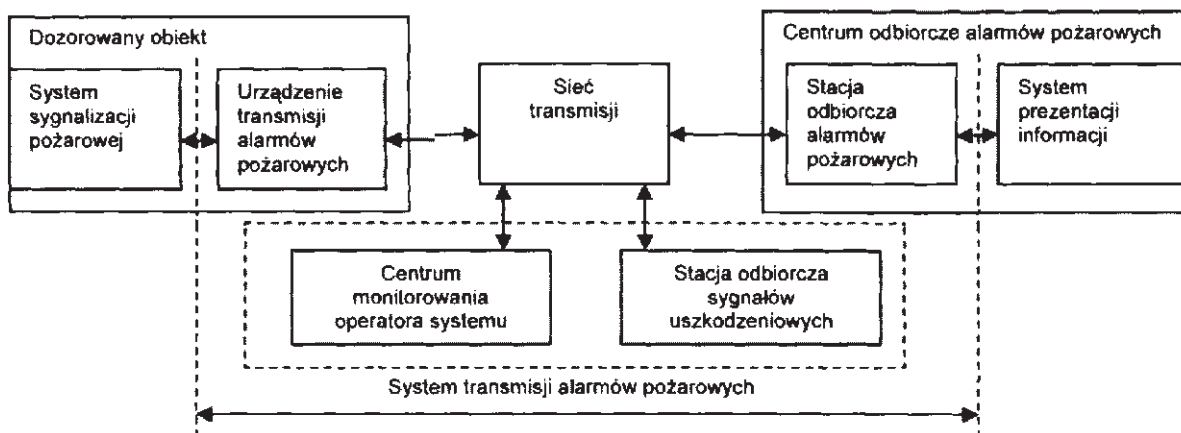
Dozorowany obiekt

System sygnalizacji pożarowej

Urządzenie transmisji alarmów pożarowych

Sieć transmisji

Centrum odbiorcze alarmów pożarowych

Stacja odbiorcza alarmów pożarowych

System prezentacji informacji

Centrum monitorowania operatora systemu

Stacja odbiorcza sygnałów uszkodzeniowych

System transmisji alarmów pożarowych